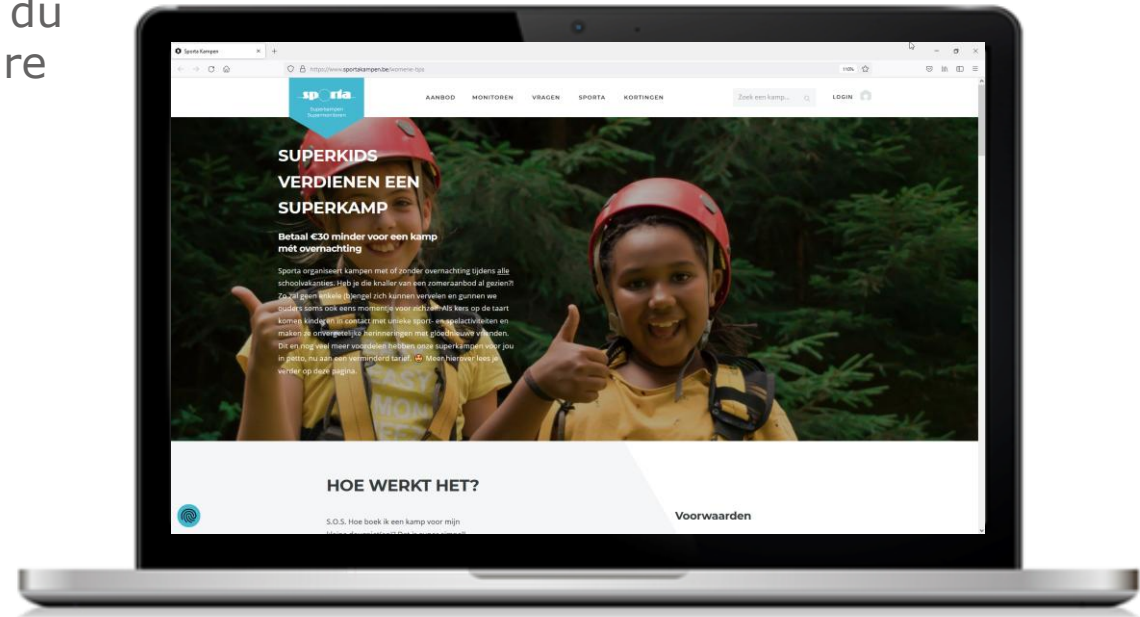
du
re

Sporta Kampen

https://www.sportakampen.be/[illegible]

110%

sporta
Superkampen Supermonitoren

AANBOD MONITOREN VRAGEN SPORTA KORTINGEN

Zoek een kamp...

LOGIN

SUPERKIDS VERDIENEN EEN SUPERKAMP

Betaal €30 minder voor een kamp mét overnachting

Sporta organiseert kampen met of zonder overnachting tijdens alle schoolvakanties. Heb je die knaller van een zomeraanbod al gezien?! Zo zal geen enkele (b)engel zich kunnen vervelen en gunnen we ouders ook eens momentje voor zichzelf. Als kers op de taart komen kinderen in contact met unieke sport- en spelactiviteiten en maken ze onvergetelijke herinneringen met gloednieuwe vrienden. Dit en nog veel meer voordelen hebben onze superkampen voor jou in petto, nu aan een verminderd tarief. Meer hierover lees je verder op deze pagina.

HOE WERKT HET?

S.O.S. Hoe boek ik een kamp voor mijn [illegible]

Voorwaarden